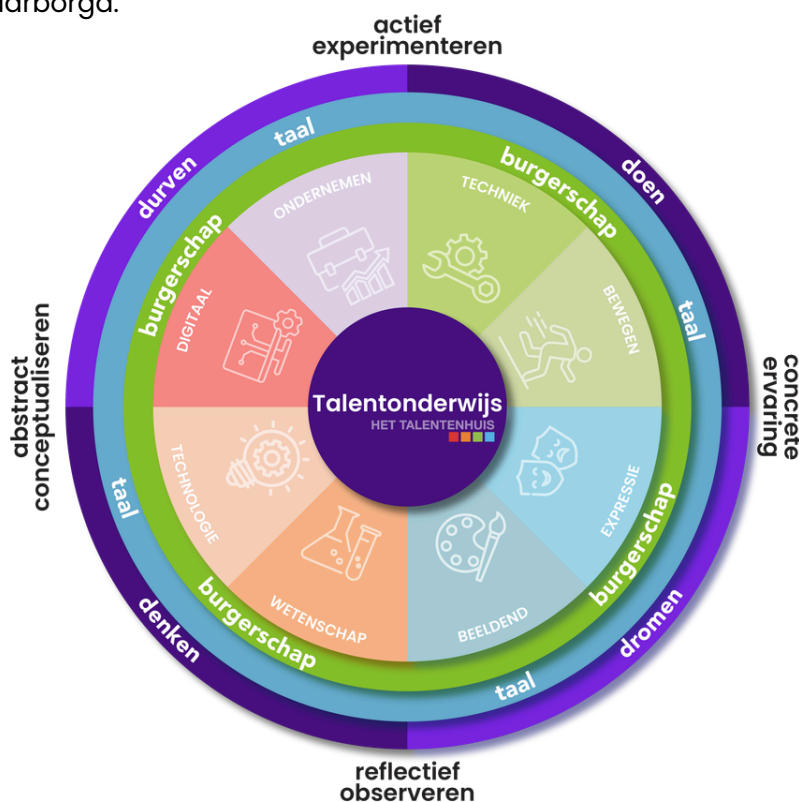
arborgd.

actief experimenteren

taal

durven

burgerschap

doen

burgerschap

taal

ONDERNEMEN

TECHNIEK

DIGITAAL

BEWEGEN

abstract conceptualiseren

Talentonderwijs
HET TALENTENHUIS

concrete ervaring

TECHNOLOGIE

EXPRESSIE

taal

burgerschap

WETENSCHAP

BEELDEND

burgerschap

denken

dromen

taal

reflectief observeren